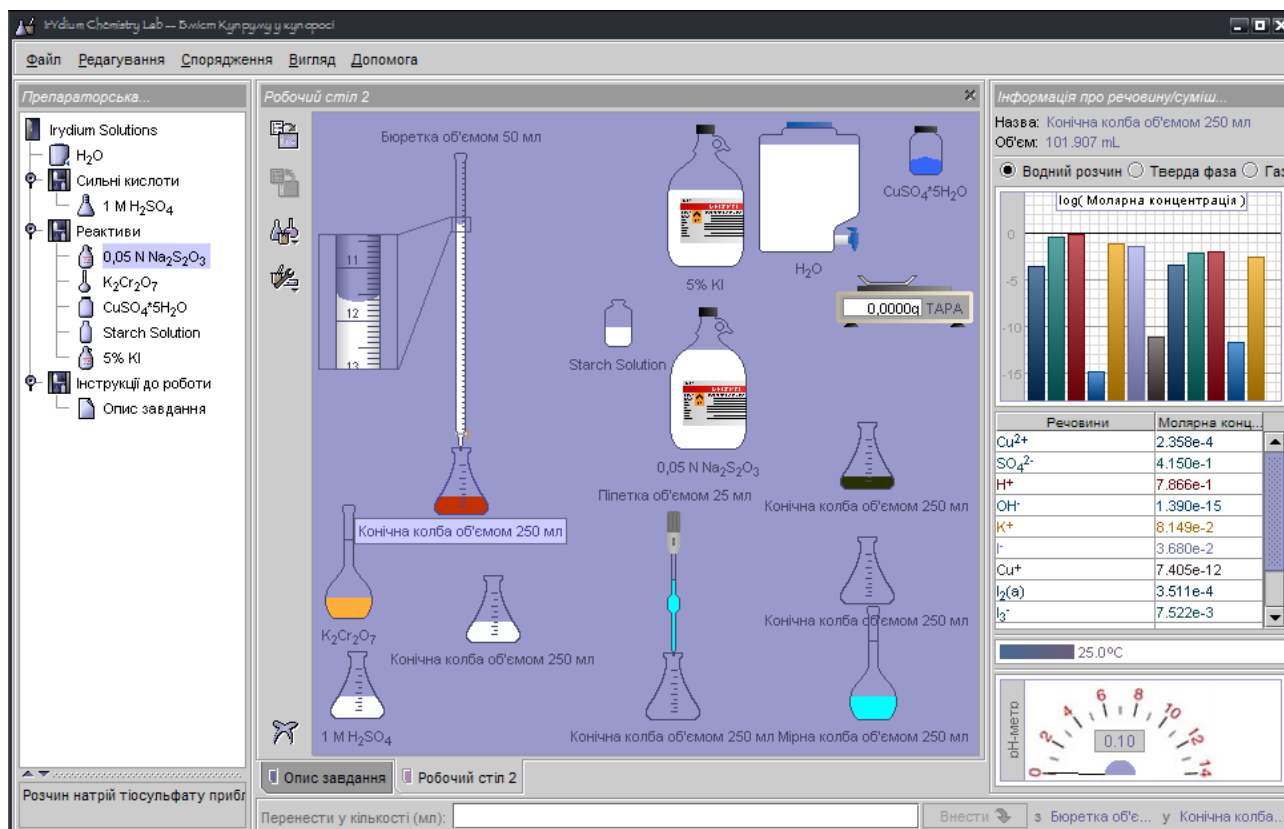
Irydium Chemistry Lab — Вміст Купруму у купоросі

Файл Редагування Спорядження Вигляд Допомога

Препараторська...

Irydium Solutions
$H_2O$
Сильні кислоти
1 M $H_2SO_4$
Реактиви
0,05 N $Na_2S_2O_3$
$K_2Cr_2O_7$
$CuSO_4$*$5H_2O$
Starch Solution
5% KI
Інструкції до роботи
Опис завдання

Розчин натрій тіосульфату прибл

Робочий стіл 2

Бюретка об'ємом 50 мл
11
12
13
5% KI
$H_2O$
$CuSO_4$*$5H_2O$
0,0000g ТАРА
Starch Solution
0,05 N $Na_2S_2O_3$
Піпетка об'ємом 25 мл
Конічна колба об'ємом 250 мл
Конічна колба об'ємом 250 мл
$K_2Cr_2O_7$
Конічна колба об'ємом 250 мл
Конічна колба об'ємом 250 мл
1 M $H_2SO_4$
Конічна колба об'ємом 250 мл Мірна колба об'ємом 250 мл

Опис завдання
Робочий стіл 2

Перенести у кількості (мл):
Внести
з Бюретка об'є... у Конічна колба...

Інформація про речовину/суміш...
Назва: Конічна колба об'ємом 250 мл
Об'єм: 101.907 mL

Водний розчин Тверда фаза Газ

log( Молярна концентрація )
0
-5
-10
-15

| Речовини | Молярна конц... |
|---|---|
| $Cu^{2+}$ | 2.358e-4 |
| $SO_4^{2-}$ | 4.150e-1 |
| $H^+$ | 7.866e-1 |
| $OH^-$ | 1.390e-15 |
| $K^+$ | 8.149e-2 |
| $I^-$ | 3.680e-2 |
| $Cu^+$ | 7.405e-12 |
| $I_2$(a) | 3.511e-4 |
| $I_3^-$ | 7.522e-3 |

25.0ºC

pH-метр
0 2 4 6 8 10 12 14
0.10